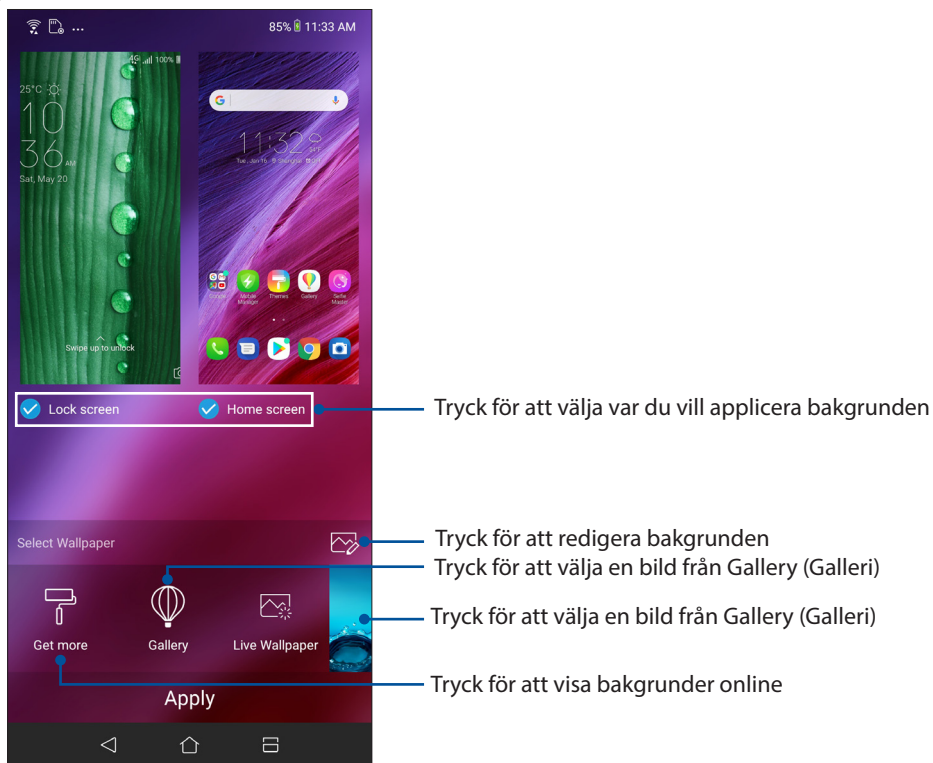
85% 11:33 AM

25°C

10
36 AM
Sat, May 20

Swipe up to unlock

11:32

Google
Mobile Manager
Themes
Gallery
Selfie Master

Lock screen
Home screen

Tryck för att välja var du vill applicera bakgrunden

Select Wallpaper

Tryck för att redigera bakgrunden

Tryck för att välja en bild från Gallery (Galleri)

Tryck för att välja en bild från Gallery (Galleri)

Get more
Gallery
Live Wallpaper

Tryck för att visa bakgrunder online

Apply